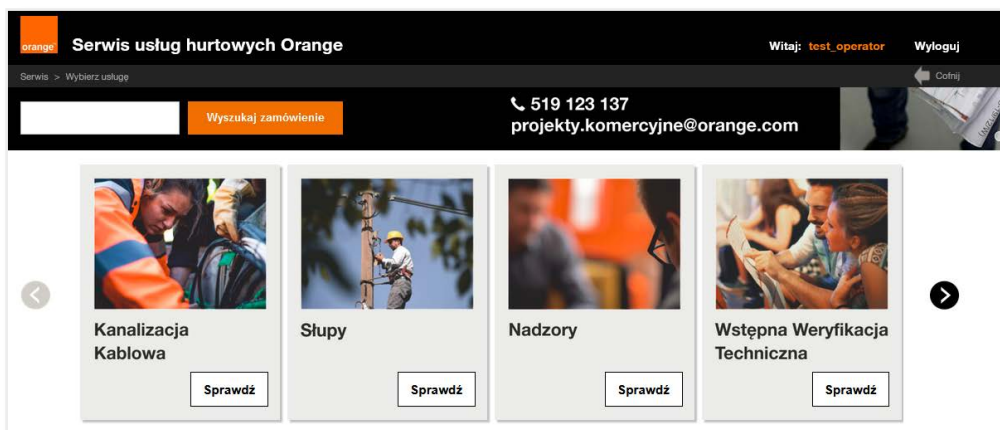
orange

Serwis usług hurtowych Orange

Witaj: test_operator

Wyloguj

Serwis > Wybierz usługę

Cofnij

Wyszukaj zamówienie

519 123 137
projekty.komercyjne@orange.com

Kanalizacja Kablowa

Sprawdź

Słupy

Sprawdź

Nadzory

Sprawdź

Wstępna Weryfikacja Techniczna

Sprawdź